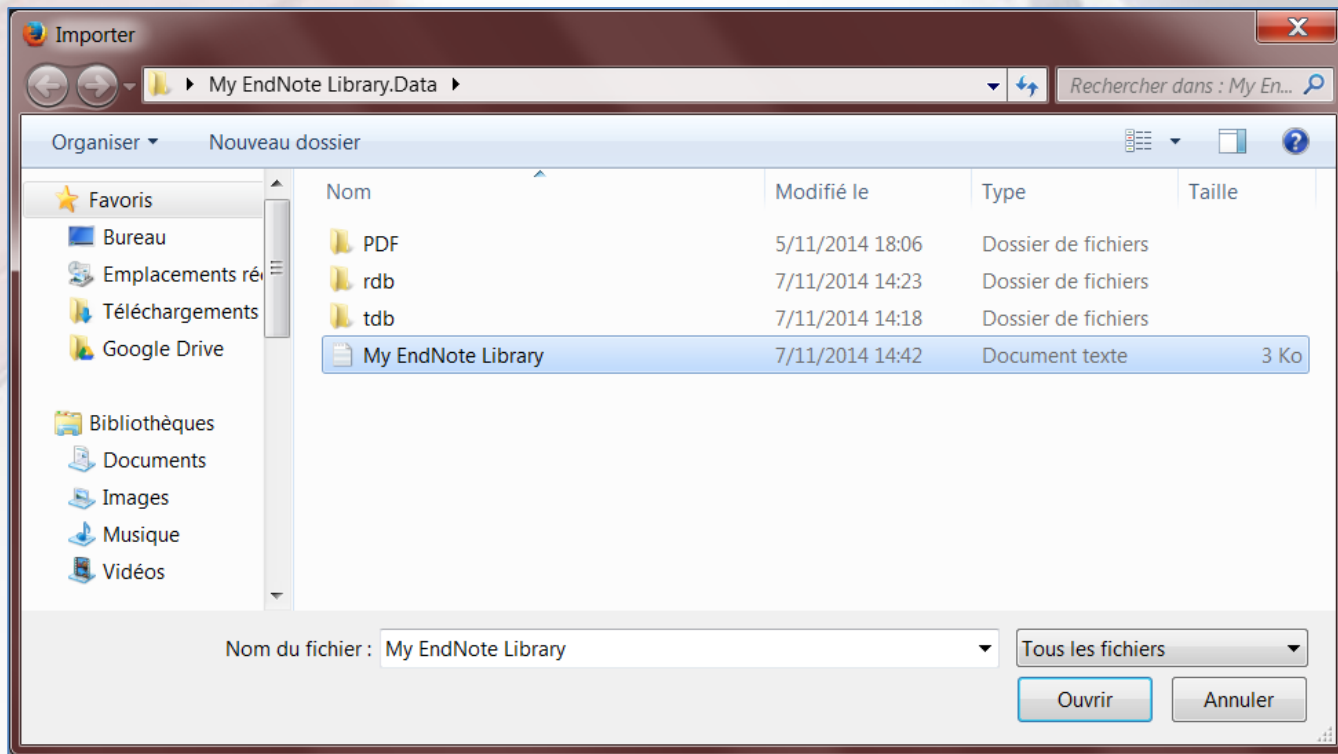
Importer

My EndNote Library.Data

Rechercher dans : My En...

Organiser ▾ Nouveau dossier

Favoris
Bureau
Emplacements ré
Téléchargements
Google Drive

Bibliothèques
Documents
Images
Musique
Vidéos

| Nom | Modifié le | Type | Taille |
|---|---|---|---|
| PDF | 5/11/2014 18:06 | Dossier de fichiers | |
| rdb | 7/11/2014 14:23 | Dossier de fichiers | |
| tdb | 7/11/2014 14:18 | Dossier de fichiers | |
| My EndNote Library | 7/11/2014 14:42 | Document texte | 3 Ko |

Nom du fichier : My EndNote Library

Tous les fichiers

Ouvrir Annuler